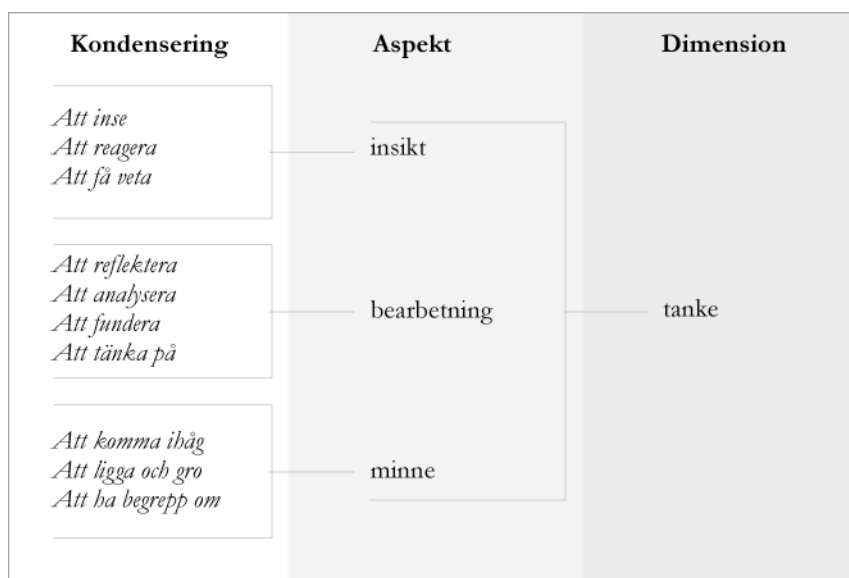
Kondensering

Aspekt

Dimension

Att inse
Att reagera
Att få veta

insikt

Att reflektera
Att analysera
Att fundera
Att tänka på

bearbetning

tanke

Att komma ihåg
Att ligga och gro
Att ha begrepp om

minne